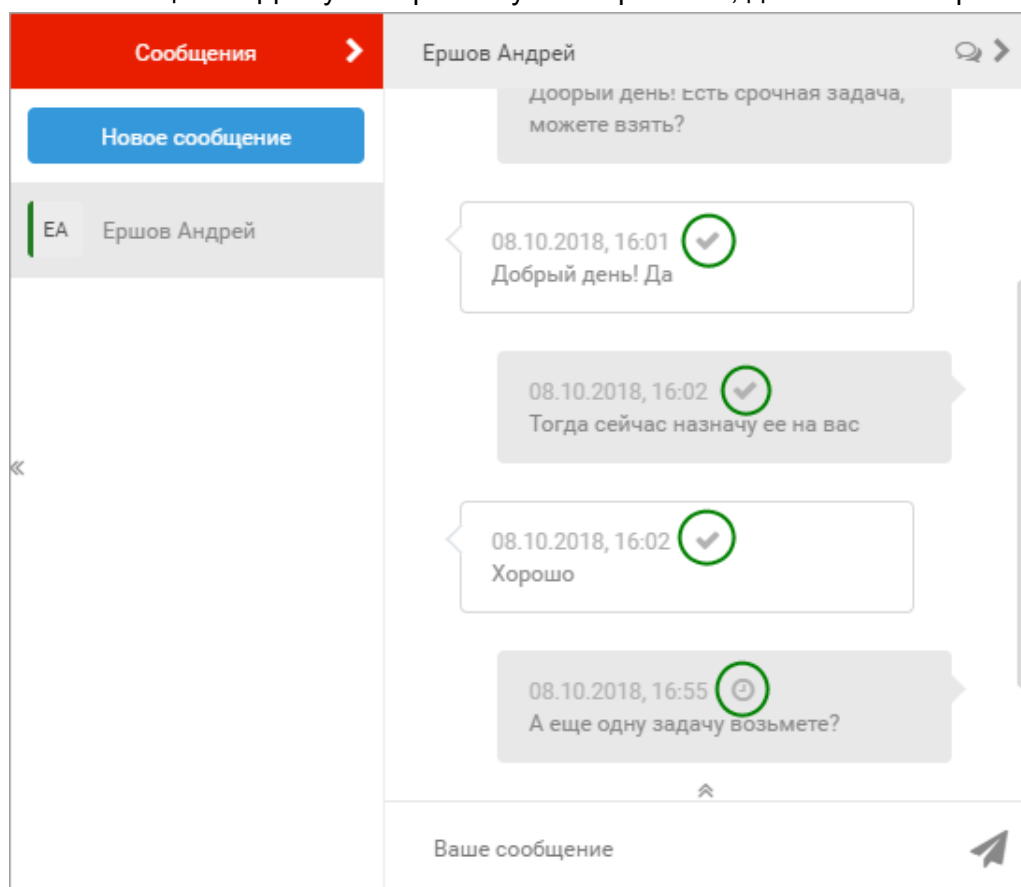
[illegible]

Сообщения

Новое сообщение

EA Ершов Андрей

«

Ершов Андрей

Добрый день! Есть срочная задача, можете взять?

08.10.2018, 16:01
Добрый день! Да

08.10.2018, 16:02
Тогда сейчас назначу ее на вас

08.10.2018, 16:02
Хорошо

08.10.2018, 16:55
А еще одну задачу возьмете?

Ваше сообщение